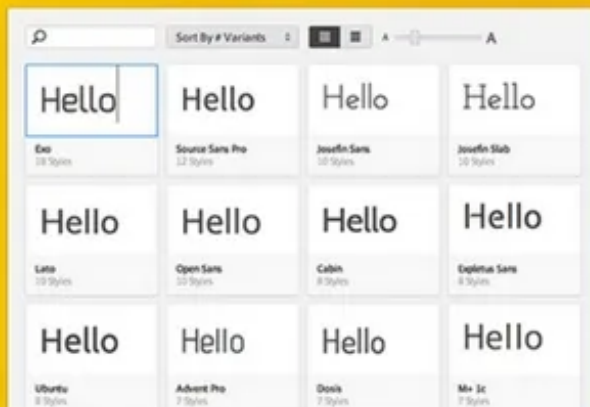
Sort By # Variants

A A

Hello
Exo
18 Styles

Hello
Source Sans Pro
12 Styles

Hello
Josefin Sans
10 Styles

Hello
Josefin Slab
10 Styles

Hello
Lato
10 Styles

Hello
Open Sans
10 Styles

Hello
Cabin
8 Styles

Hello
Exo
8 Styles

Hello
Ubuntu
8 Styles

Hello
Advent Pro
7 Styles

Hello
Dosis
7 Styles

Hello
M+ 1c
7 Styles